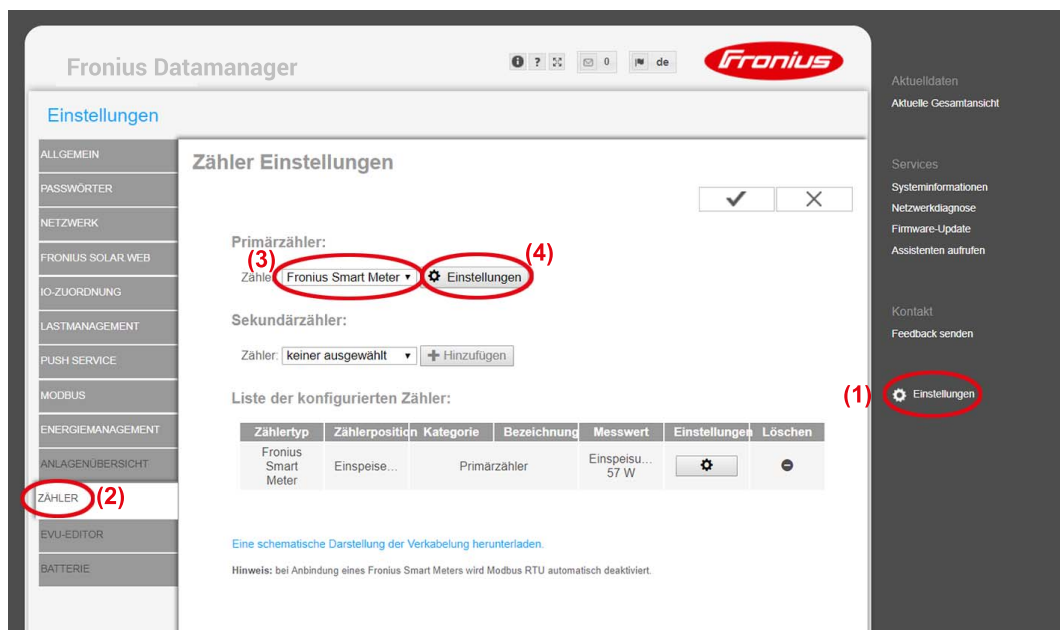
Fronius Datamanager

? 0 de

Fronius

Einstellungen

ALLGEMEIN
PASSWÖRTER
NETZWERK
FRONIUS SOLAR.WEB
IO-ZUORDNUNG
LASTMANAGEMENT
PUSH SERVICE
MODBUS
ENERGIEMANAGEMENT
ANLAGENÜBERSICHT
ZÄHLER (2)
EVU-EDITOR
BATTERIE

Zähler Einstellungen

✔ ✕

Primärzähler:

(3) Zähler: Fronius Smart Meter ▾ (4) Einstellungen

Sekundärzähler:

Zähler: keiner ausgewählt ▾ + Hinzufügen

Liste der konfigurierten Zähler:

| Zählertyp | Zählerposition | Kategorie | Bezeichnung | Messwert | Einstellungen | Löschen |
|---|---|---|---|---|---|---|
| Fronius Smart Meter | Einspeise... | Primärzähler | | Einspeisu... 57 W | | |

Eine schematische Darstellung der Verkabelung herunterladen.

Hinweis: bei Anbindung eines Fronius Smart Meters wird Modbus RTU automatisch deaktiviert.

Aktuelldaten
Aktuelle Gesamtansicht

Services
Systeminformationen
Netzwerkdiagnose
Firmware-Update
Assistenten aufrufen

Kontakt
Feedback senden

(1) Einstellungen